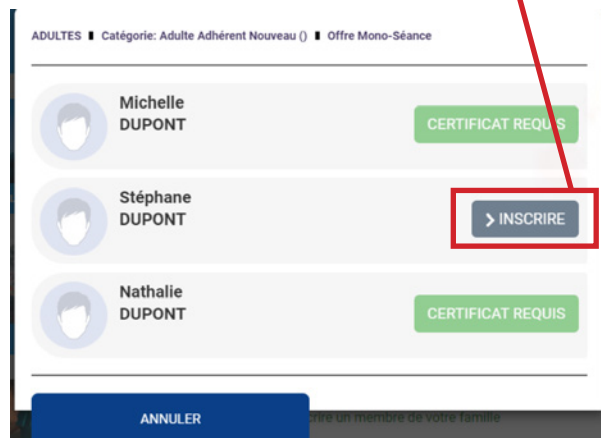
ADULTES ▮ Catégorie: Adulte Adhérent Nouveau () ▮ Offre Mono-Séance

Michelle
DUPONT

CERTIFICAT REQUIS

Stéphane
DUPONT

> INSCRIRE

Nathalie
DUPONT

CERTIFICAT REQUIS

ANNULER

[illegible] un membre de votre famille